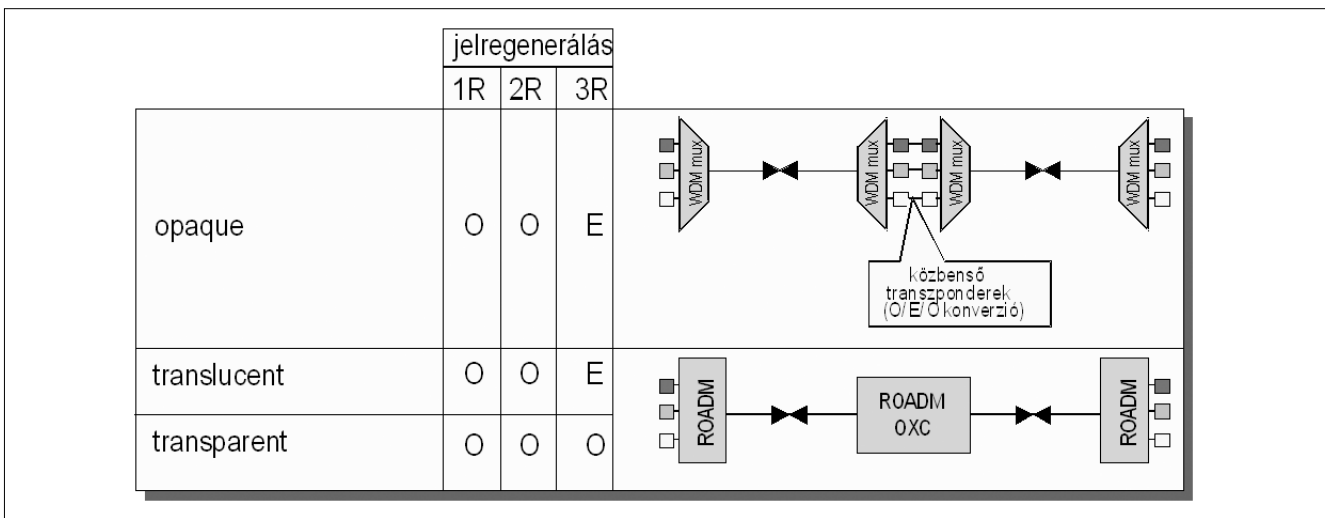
|  | jelregenerálás | | | |
|---|---|---|---|---|
|  | 1R | 2R | 3R | |
| opaque | O | O | E | WDM mux WDM mux WDM mux WDM mux közbenső transzponderek (O/E/O konverzió) |
| translucent | O | O | E | ROADM ROADM OXC ROADM |
| transparent | O | O | O | |